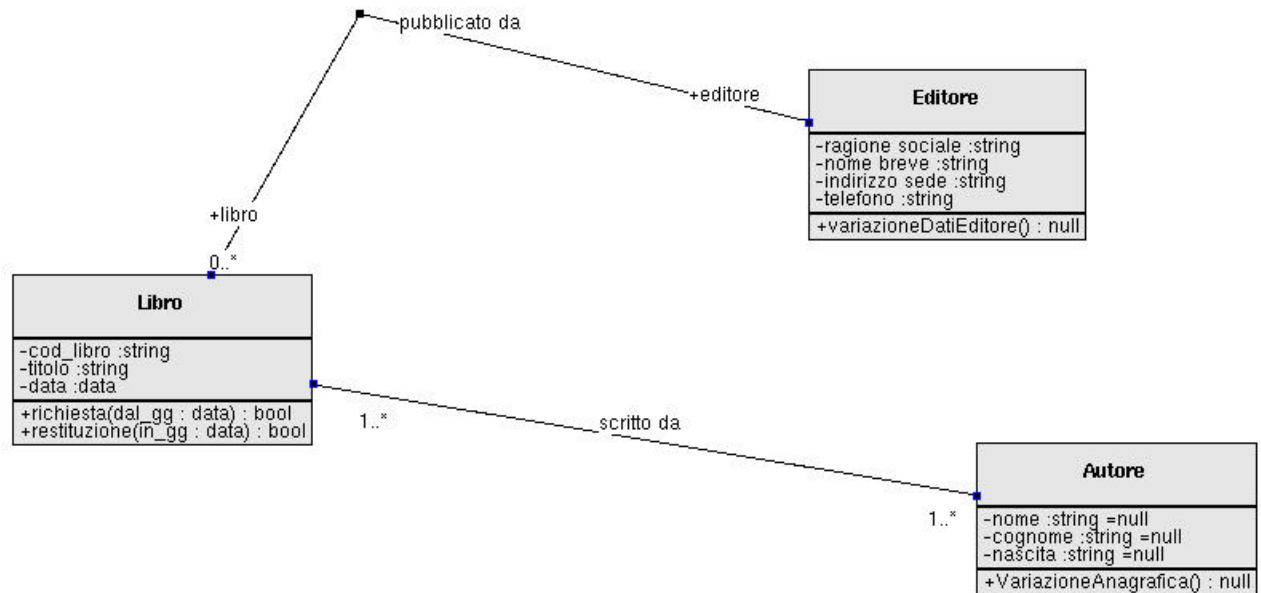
pubblicato da

+editore

Editore

-ragione sociale :string
-nome breve :string
-indirizzo sede :string
-telefono :string

+variazioneDatiEditore() : null

+libro

0..*

Libro

-cod_libro :string
-titolo :string
-data :data

+richiesta(dal_gg : data) : bool
+restituzione(in_gg : data) : bool

1..*

scritto da

1..*

Autore

-nome :string =null
-cognome :string =null
-nascita :string =null

+VariazioneAnagrafica() : null